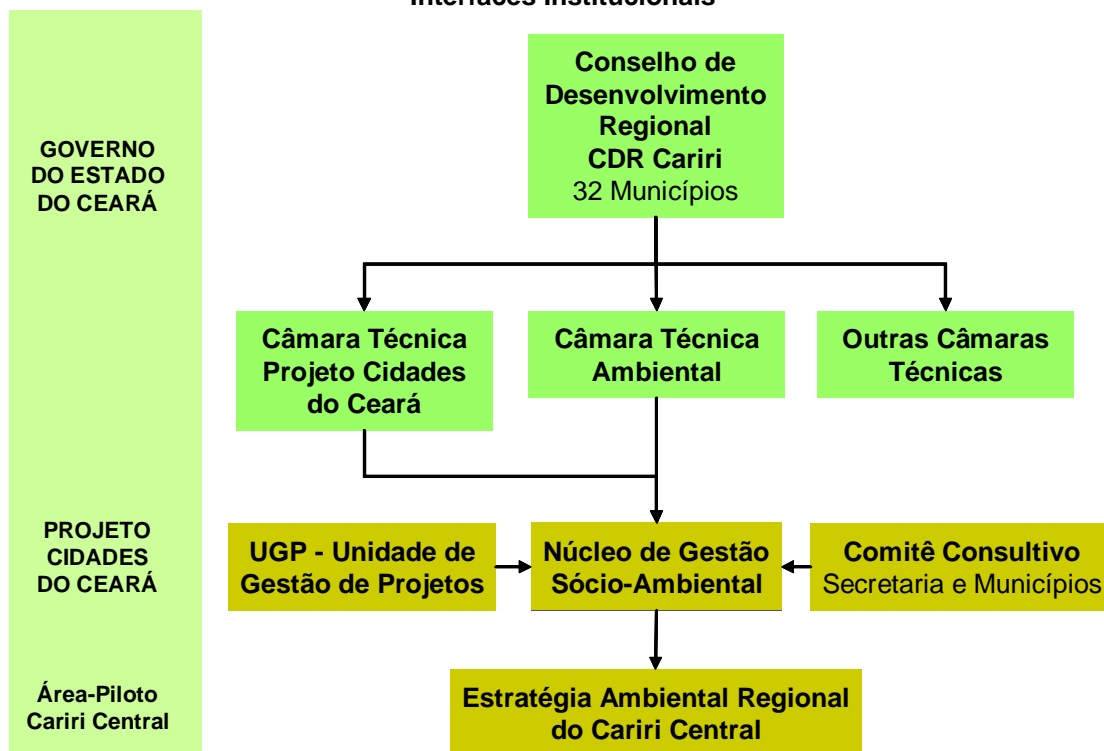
Interfaces Institucionais

GOVERNO DO ESTADO DO CEARÁ

Conselho de Desenvolvimento Regional CDR Cariri
32 Municípios

Câmara Técnica Projeto Cidades do Ceará

Câmara Técnica Ambiental

Outras Câmaras Técnicas

PROJETO CIDADES DO CEARÁ

UGP - Unidade de Gestão de Projetos

Núcleo de Gestão Sócio-Ambiental

Comitê Consultivo
Secretaria e Municípios

Área-Piloto Cariri Central

Estratégia Ambiental Regional do Cariri Central